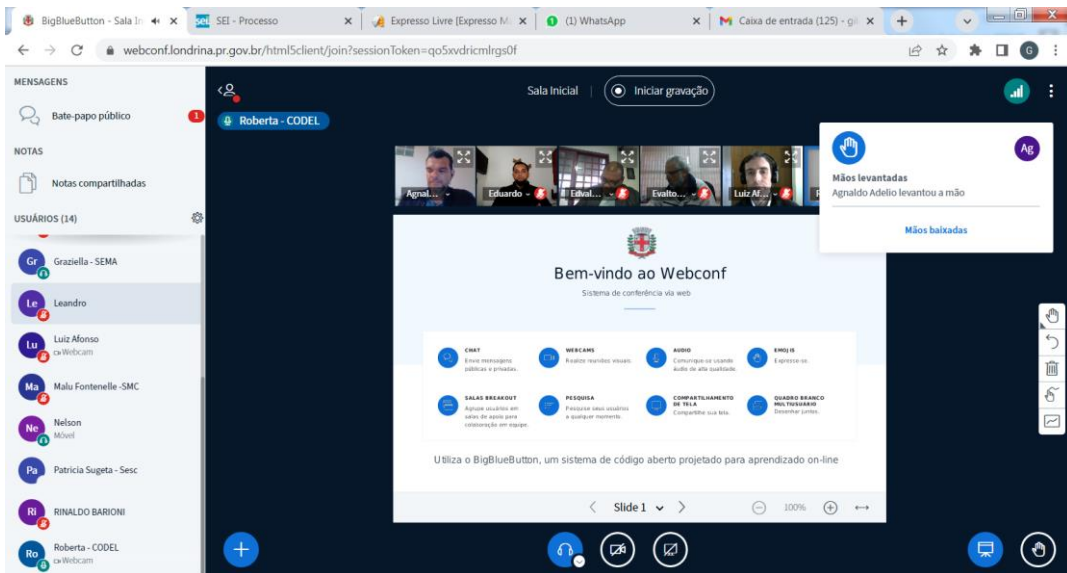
BigBlueButton - Sala In × | SEI - Processo × | Expresso Livre [Expresso M × | (1) WhatsApp × | Caixa de entrada (125) - g × | +

webconf.londrina.pr.gov.br/html5client/join?sessionToken=qo5xvdricmlrgs0f

MENSAGENS

Bate-papo público 1

NOTAS

Notas compartilhadas

USUÁRIOS (14)

Gr Graziella - SEMA

Le Leandro

Lu Luiz Afonso
Webcam

Ma Malu Fontenelle -SMC

Ne Nelson
Móvel

Pa Patricia Sugeta - Sesc

Ri RINALDO BARIONI

Ro Roberta - CODEL
Webcam

Sala Inicial | Iniciar gravação

Roberta - CODEL

Agnal... Eduardo - Edval... Evalto... Luiz Af...

Mãos levantadas
Agnaldo Adelio levantou a mão

Ag

Mãos baixadas

Bem-vindo ao Webconf

Sistema de conferência via web

CHAT
Envie mensagens públicas e privadas.

WEBCAMS
Realize reuniões visuais.

AUDIO
Comunique-se usando áudio de alta qualidade.

EMOJIS
Expresse-se.

SALAS BREAKOUT
Agrupe usuários em salas de apoio para colaboração em equipe.

PESQUISA
Pesquise seus usuários a qualquer momento.

COMPARTILHAMENTO DE TELA
Compartilhe sua tela.

QUADRO BRANCO MULTIUSUÁRIO
Desenhe juntos.

Utiliza o BigBlueButton, um sistema de código aberto projetado para aprendizado on-line

Slide 1 100%